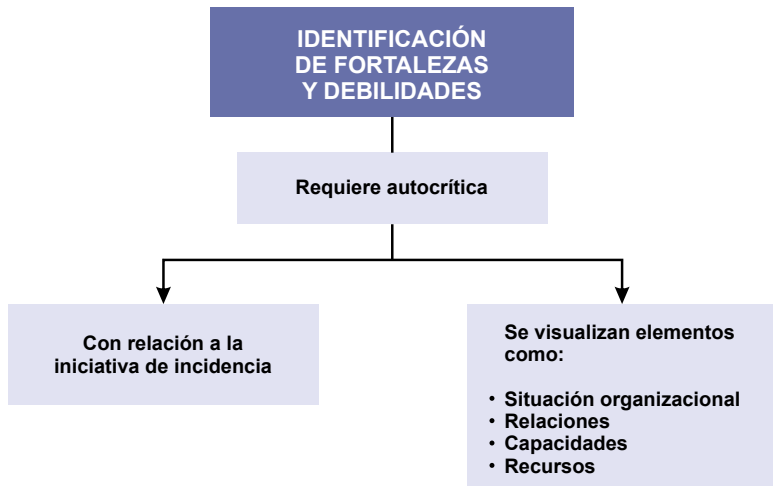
IDENTIFICACIÓN DE FORTALEZAS Y DEBILIDADES

Requiere autocrítica

Con relación a la iniciativa de incidencia

Se visualizan elementos como:

• Situación organizacional
• Relaciones
• Capacidades
• Recursos